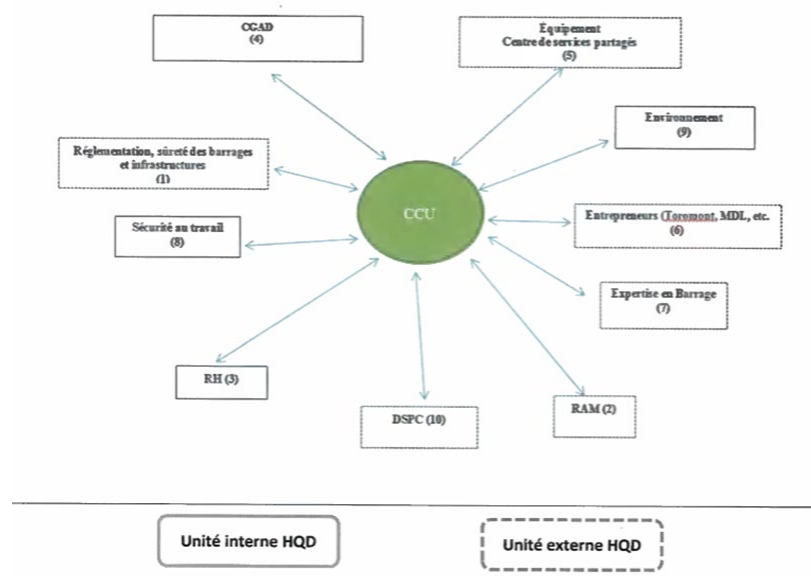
CGAD
(4)

Equipement
Centre de services partagés
(5)

Environnement
(9)

Réglementation, sûreté des barrages et infrastructures
(1)

CCU

Entrepreneurs (Toromont, MDL, etc.
(6)

Sécurité au travail
(8)

Expertise en Barrage
(7)

RH (3)

DSPC (10)

RAM (2)

Unité interne HQD

Unité externe HQD